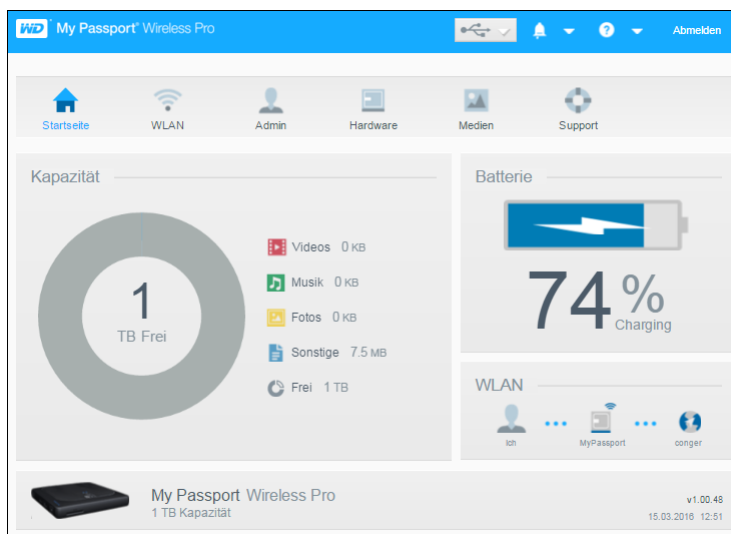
WD My Passport® Wireless Pro

Abmelden

Startseite WLAN Admin Hardware Medien Support

Kapazität

1
TB Frei

Videos 0 KB
Musik 0 KB
Fotos 0 KB
Sonstige 7.5 MB
Frei 1 TB

Batterie

74 %
Charging

WLAN

Ich MyPassport conger

My Passport Wireless Pro
1 TB Kapazität

v1.00.48
15.03.2016 12:51